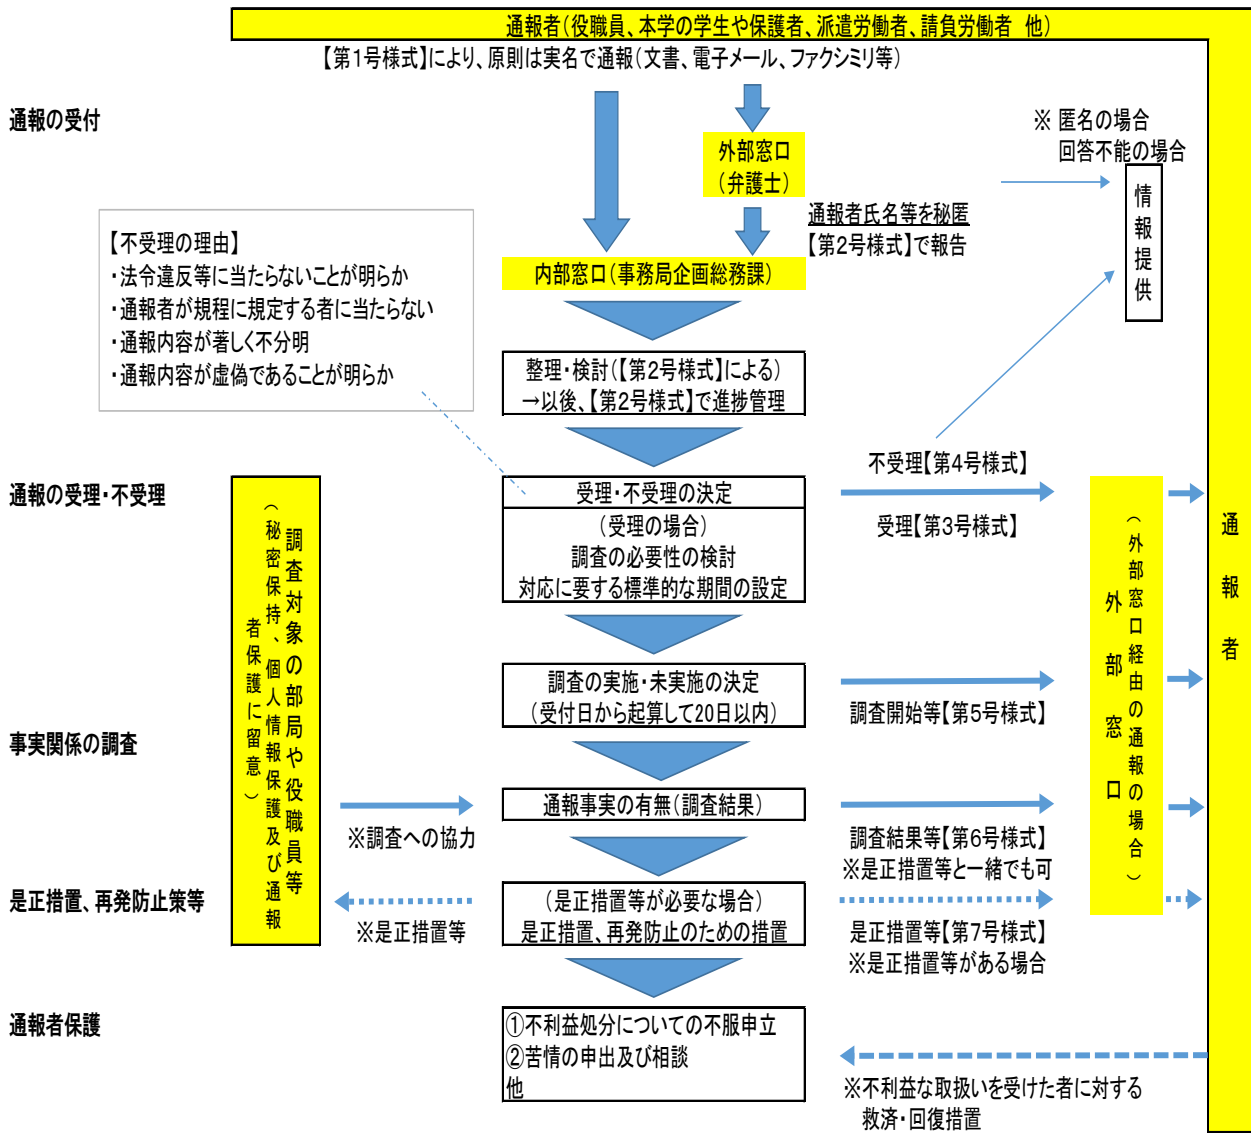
通報者（役職員、本学の学生や保護者、派遣労働者、請負労働者　他）

【第1号様式】により、原則は実名で通報（文書、電子メール、ファクシミリ等）

通報の受付

外部窓口（弁護士）

※ 匿名の場合
回答不能の場合

情報提供

通報者氏名等を秘匿
【第2号様式】で報告

【不受理の理由】
・法令違反等に当たらないことが明らか
・通報者が規程に規定する者に当たらない
・通報内容が著しく不分明
・通報内容が虚偽であることが明らか

内部窓口（事務局企画総務課）

整理・検討（【第2号様式】による）
→以後、【第2号様式】で進捗管理

通報の受理・不受理

調査対象の部局や役職員等（秘密保持、個人情報保護及び通報者保護に留意）

受理・不受理の決定
（受理の場合）
調査の必要性の検討
対応に要する標準的な期間の設定

不受理【第4号様式】

受理【第3号様式】

外部窓口（外部窓口経由の通報の場合）

通報者

調査の実施・未実施の決定
（受付日から起算して20日以内）

調査開始等【第5号様式】

事実関係の調査

通報事実の有無（調査結果）

※調査への協力

調査結果等【第6号様式】
※是正措置等と一緒でも可

是正措置、再発防止策等

（是正措置等が必要な場合）
是正措置、再発防止のための措置

※是正措置等

是正措置等【第7号様式】
※是正措置等がある場合

通報者保護

①不利益処分についての不服申立
②苦情の申出及び相談
他

※不利益な取扱いを受けた者に対する救済・回復措置